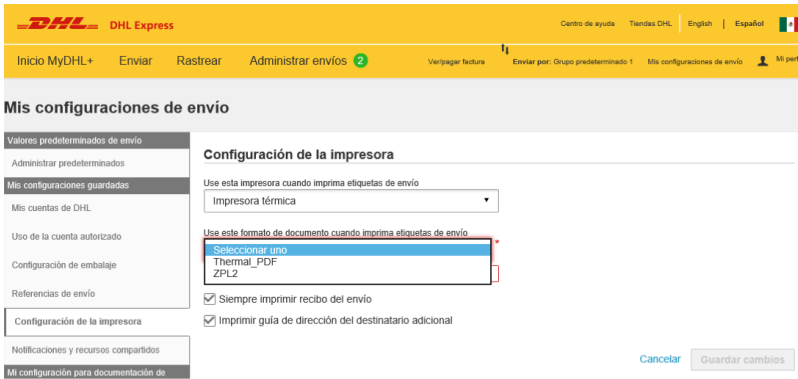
DHL DHL Express

Centro de ayuda Tiendas DHL English | Español

Inicio MyDHL+ Enviar Rastrear Administrar envíos 2

Ver/pagar factura Enviar por: Grupo predeterminado 1 Mis configuraciones de envío Mi perf

Mis configuraciones de envío

Valores predeterminados de envío
Administrar predeterminados
Mis configuraciones guardadas
Mis cuentas de DHL
Uso de la cuenta autorizado
Configuración de embalaje
Referencias de envío
Configuración de la impresora
Notificaciones y recursos compartidos
Mi configuración para documentación de

Configuración de la impresora

Use esta impresora cuando imprima etiquetas de envío
Impresora térmica

Use este formato de documento cuando imprima etiquetas de envío *
Seleccionar uno
Thermal_PDF
ZPL2

Siempre imprimir recibo del envío

Imprimir guía de dirección del destinatario adicional

Cancelar Guardar cambios